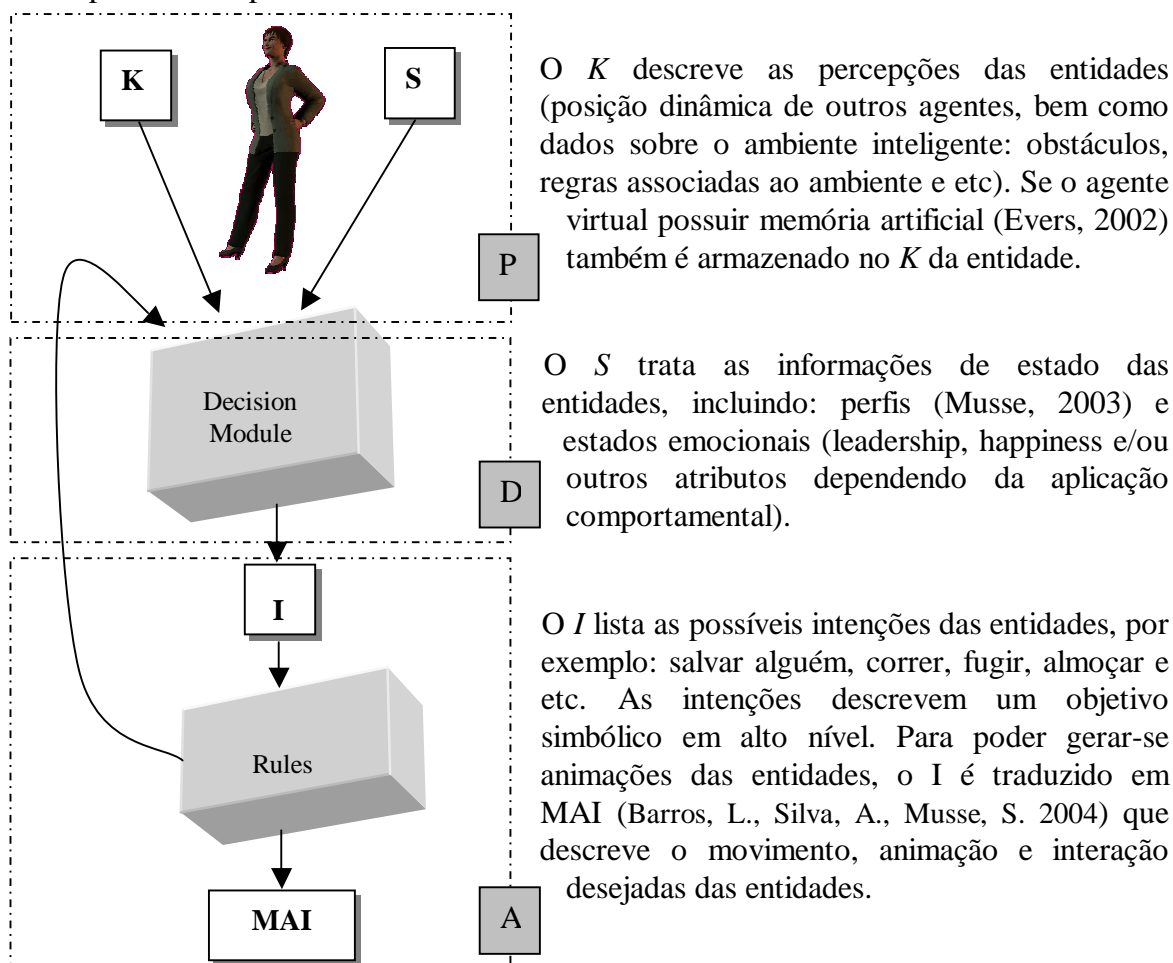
K

S

P

Decision Module

D

I

Rules

MAI

A

O *K* descreve as percepções das entidades (posição dinâmica de outros agentes, bem como dados sobre o ambiente inteligente: obstáculos, regras associadas ao ambiente e etc). Se o agente virtual possuir memória artificial (Evers, 2002) também é armazenado no *K* da entidade.

O *S* trata as informações de estado das entidades, incluindo: perfis (Musse, 2003) e estados emocionais (leadership, happiness e/ou outros atributos dependendo da aplicação comportamental).

O *I* lista as possíveis intenções das entidades, por exemplo: salvar alguém, correr, fugir, almoçar e etc. As intenções descrevem um objetivo simbólico em alto nível. Para poder gerar-se animações das entidades, o I é traduzido em MAI (Barros, L., Silva, A., Musse, S. 2004) que descreve o movimento, animação e interação desejadas das entidades.